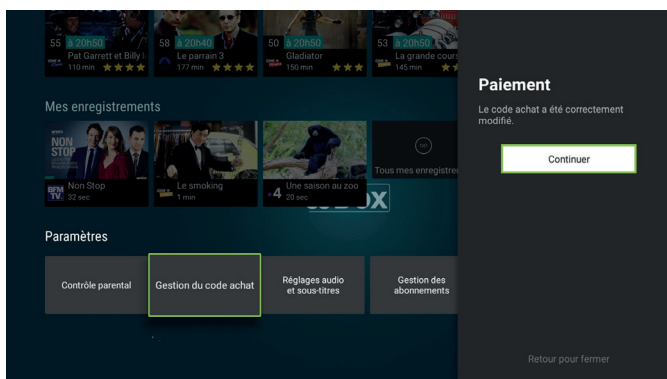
55 à 20h50
Pat Garrett et Billy l
110 min ★★★★

58 à 20h40
Le parrain 3
177 min ★★★★

50 à 20h50
Gladiator
150 min ★★★

53 à 20h50
La grande cours
145 min ★★

Mes enregistrements

NON STOP
BFM TV
Non Stop
32 sec

Le smoking
1 min

4
Une saison au zoo
20 sec

Tous mes enregistre

Paramètres

Contrôle parental

Gestion du code achat

Réglages audio et sous-titres

Gestion des abonnements

Paiement

Le code achat a été correctement modifié.

Continuer

Retour pour fermer